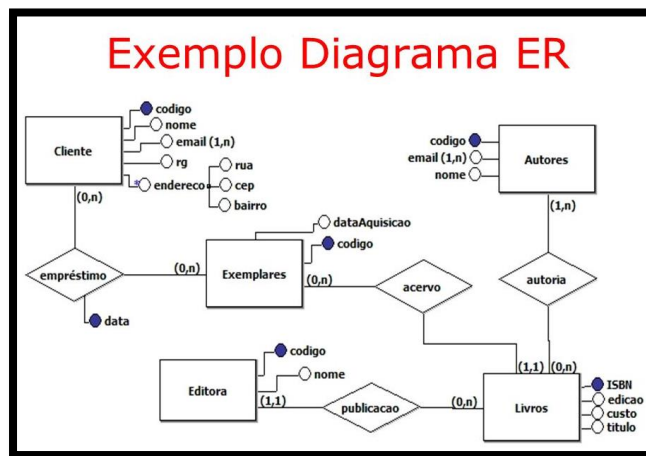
Exemplo Diagrama ER

Cliente
codigo
nome
email (1,n)
rg
endereco
rua
cep
bairro

Autores
codigo
email (1,n)
nome

(0,n)
(1,n)

empréstimo
(0,n)
Exemplares
dataAquisicao
codigo
(0,n)
acervo
autoria
data

Editora
codigo
nome
(1,1)
publicacao
(0,n)
Livros
(1,1)
(0,n)
ISBN
edicao
custo
titulo